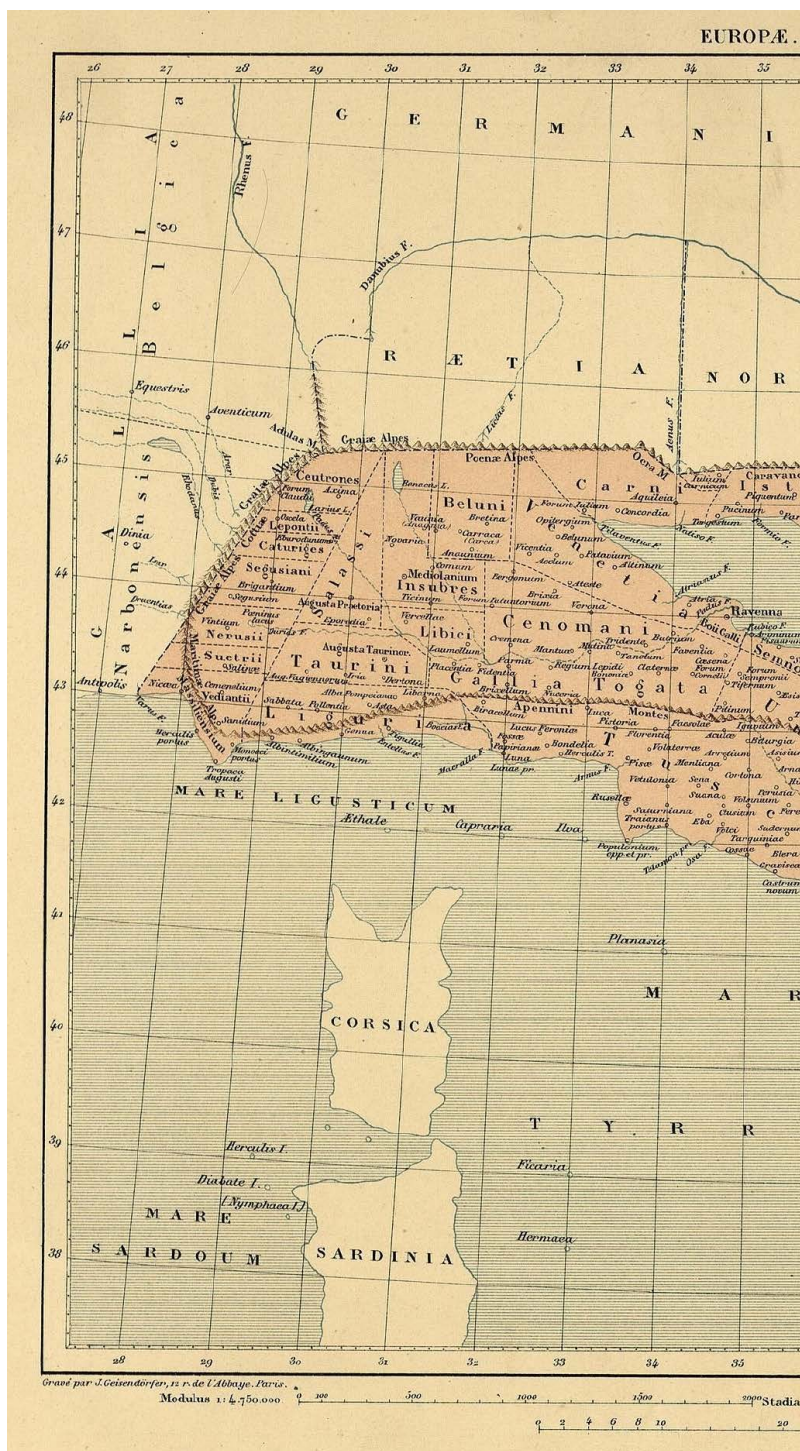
EUROPÆ.

26 27 28 29 30 31 32 33 34 35

48 47 46 45 44 43 42 41 40 39 38

G E R M A N I

B e l g i c a

Rhenus F.

Danubius F.

R Æ T I A   N O R

G A L L I A

N a r b o n e n s i s

Equestris

Aventicum

Adulas M.

Graiæ Alpes

Poenæ Alpes

Licus F.

Aenus F.

Ocra M.

Ceutrones

Carni

Beluni

Julium Carnicum

Caravanc

Aquileia

Concordia

Piquentum

Lepontii

Caturiges

Segusiani

Salassi

Novaria

Comum

Mediolanium

Insubres

Bergomum

Ateste

Patavium

Altinum

Venetia

Brigantium

Segusium

Augusta Praetoria

Ticinum

Verona

Atria

Ravenna

Nerusii

Suetrii

Vediantii

Taurini

Augusta Taurinor.

Libici

Laumellum

Cenomani

Cremona

Mantua

Boii Galli

Senones

Placentia

Fidentia

Parma

Regium Lepidi

Bononia

Faventia

Caesena

Gallia Togata

Dertona

Brixellum

Apennini

Ligures

Antipolis

Nicaea

Cemenelium

Sabbata

Pollentia

Alba Pompeiana

Hasta

Mutina

Florentia

Pistoria

Faesulae

Umbria

Monoeci portus

Albingaunum

Albintimilium

Genua

Luna

Lucus Feroniae

Bondelia

Herculis T.

Lunae pr.

Pisae

Volaterrae

Arretium

Perusia

Tuder

Ameria

Arnus F.

Vetulonia

Sena

Cortona

Rusellae

Saturniana

Traianus portus

Suana

Volsinium

Clusium

Populonium opp. et pr.

Cosa

Tarquiniae

Blera

Castrum novum

MARE LIGUSTICUM

Æthale

Capraria

Ilva

Planasia

CORSICA

M A R

T Y R R

Herculis I.

Diabate I.

[Nymphaea I.]

MARE SARDOUM

SARDINIA

Ficaria

Hermaea

28 29 30 31 32 33 34 35

Gravé par J. Geisendörfer, 12 r. de l'Abbaye. Paris.

Modulus 1:4.750.000  0 100 500 1000 1500 2000 Stadia

0 2 4 6 8 10 20